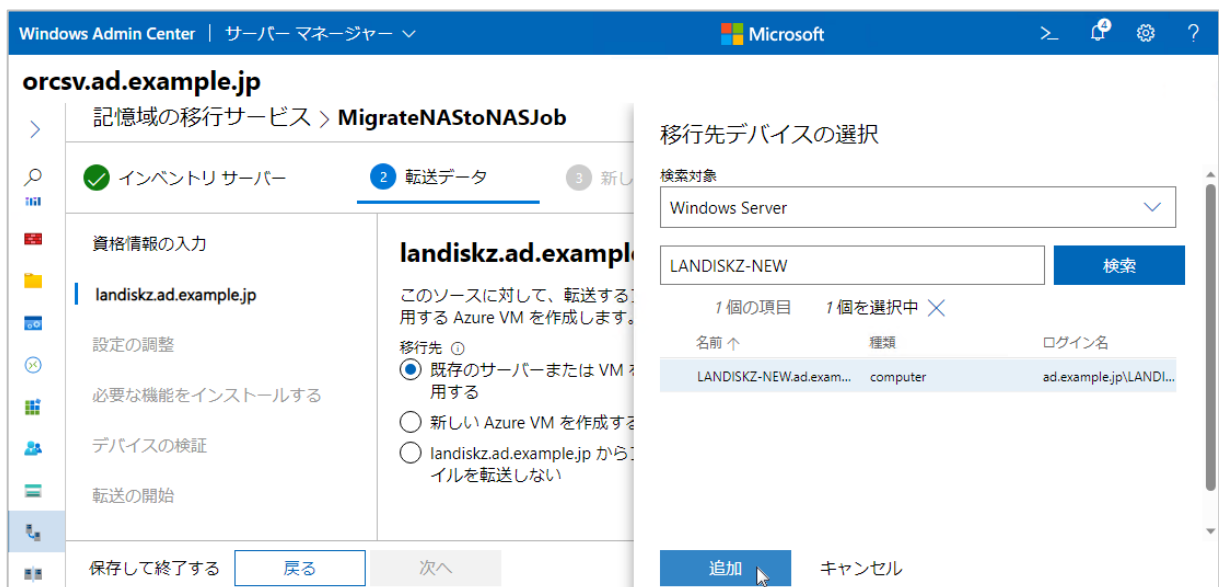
Windows Admin Center | サーバー マネージャー ⌵

Microsoft

4

?

orcsv.ad.example.jp

記憶域の移行サービス > MigrateNASToNASJob

インベントリ サーバー

2 転送データ

3 新し

資格情報の入力

landiskz.ad.example.jp

設定の調整

必要な機能をインストールする

デバイスの検証

転送の開始

landiskz.ad.exampl

このソースに対して、転送する 用する Azure VM を作成します。

移行先

既存のサーバーまたは VM を 用する

新しい Azure VM を作成する

landiskz.ad.example.jp から イルを転送しない

保存して終了する

戻る

次へ

移行先デバイスの選択

検索対象

Windows Server

LANDISKZ-NEW

検索

1 個の項目

1 個を選択中

| 名前 ↑ | 種類 | ログイン名 |
|---|---|---|
| LANDISKZ-NEW.ad.exam... | computer | ad.example.jp\LANDI... |

追加

キャンセル